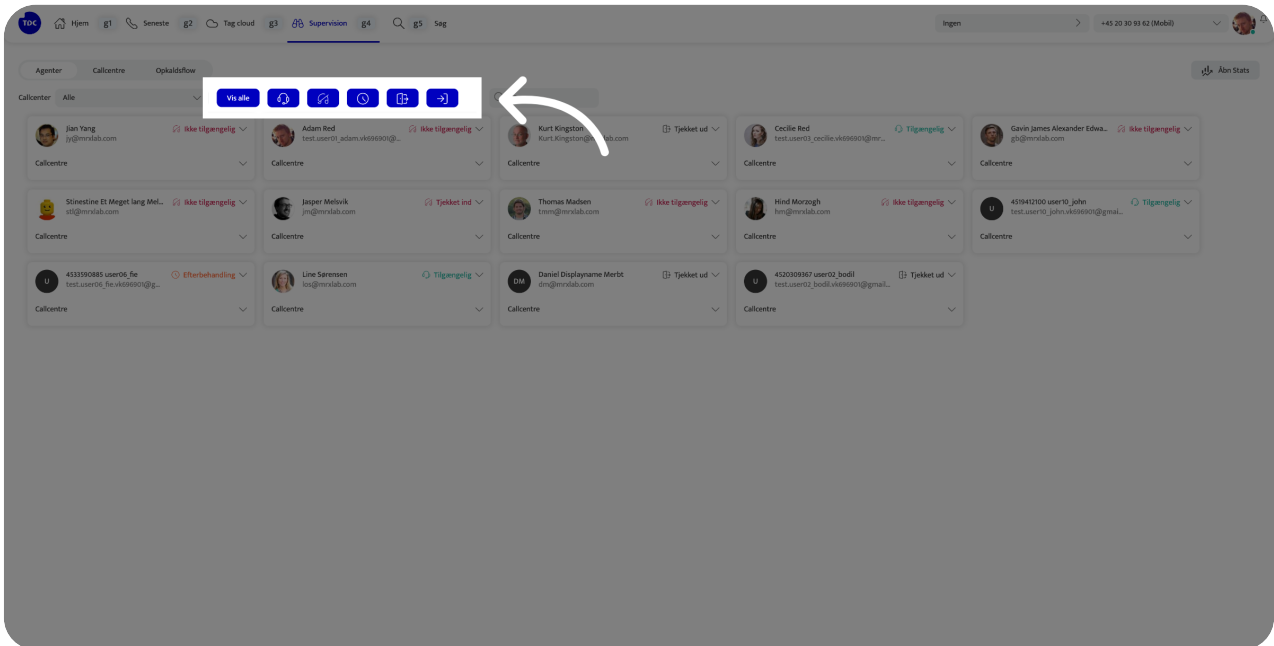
TDC Hjem g1 Seneste g2 Tag cloud g3 Supervision g4 g5 Søg

Ingen

+45 20 30 93 62 (Mobil)

Agenter Callcentre Opkaldsflow

Åbn Stats

Callcenter Alle

Vis alle

Jian Yang
jy@mrxlab.com
Ikke tilgængelig
Callcentre

Adam Red
test.user01_adam.vk696901@...
Ikke tilgængelig
Callcentre

Kurt Kingston
Kurt.Kingston@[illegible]
Tjekket ud
Callcentre

Cecilie Red
test.user03_cecilie.vk696901@mr...
Tilgængelig
Callcentre

Gavin James Alexander Edwa...
gb@mrxlab.com
Ikke tilgængelig
Callcentre

Stinestine Et Meget lang Mel...
stl@mrxlab.com
Ikke tilgængelig
Callcentre

Jasper Melsvik
jm@mrxlab.com
Tjekket ind
Callcentre

Thomas Madsen
tmm@mrxlab.com
Ikke tilgængelig
Callcentre

Hind Morzogh
hm@mrxlab.com
Ikke tilgængelig
Callcentre

U
4519412100 user10_john
test.user10_john.vk696901@gmail...
Tilgængelig
Callcentre

U
4533590885 user06_fie
test.user06_fie.vk696901@g...
Efterbehandling
Callcentre

Line Sørensen
los@mrxlab.com
Tilgængelig
Callcentre

DM
Daniel Displayname Merbt
dm@mrxlab.com
Tjekket ud
Callcentre

U
4520309367 user02_bodil
test.user02_bodil.vk696901@gmail...
Tjekket ud
Callcentre